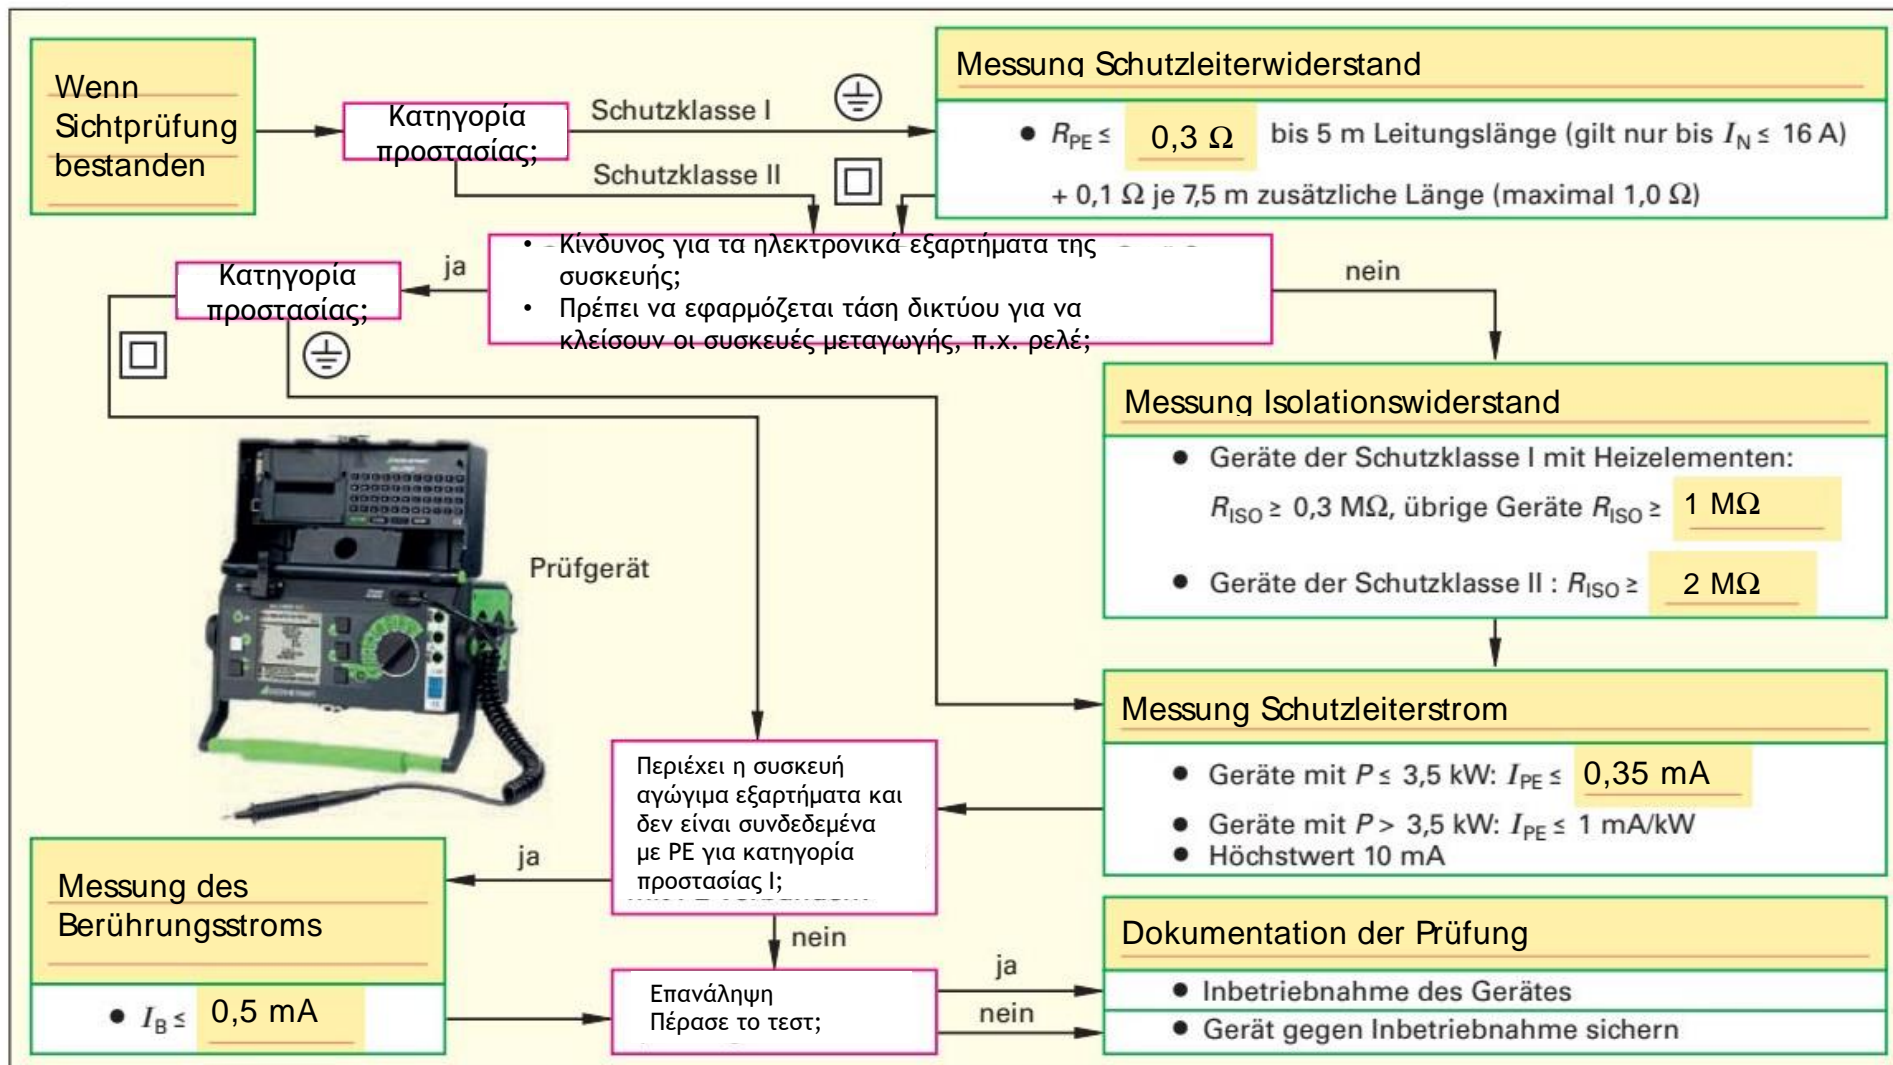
Wenn Sichtprüfung bestanden

Κατηγορία προστασίας;

Schutzklasse I

Schutzklasse II

Messung Schutzleiterwiderstand

● $R_{PE} \leq$ 0,3 Ω bis 5 m Leitungslänge (gilt nur bis $I_N \leq$ 16 A)

+ 0,1 Ω je 7,5 m zusätzliche Länge (maximal 1,0 Ω)

• Κίνδυνος για τα ηλεκτρονικά εξαρτήματα της συσκευής;
• Πρέπει να εφαρμόζεται τάση δικτύου για να κλείσουν οι συσκευές μεταγωγής, π.χ. ρελέ;

ja

nein

Κατηγορία προστασίας;

Messung Isolationswiderstand

● Geräte der Schutzklasse I mit Heizelementen: $R_{ISO} \geq$ 0,3 MΩ, übrige Geräte $R_{ISO} \geq$ 1 MΩ

● Geräte der Schutzklasse II : $R_{ISO} \geq$ 2 MΩ

Prüfgerät

Messung Schutzleiterstrom

● Geräte mit $P \leq$ 3,5 kW: $I_{PE} \leq$ 0,35 mA

● Geräte mit $P >$ 3,5 kW: $I_{PE} \leq$ 1 mA/kW

● Höchstwert 10 mA

Περιέχει η συσκευή αγώγιμα εξαρτήματα και δεν είναι συνδεδεμένα με PE για κατηγορία προστασίας I;

ja

Messung des Berührungsstroms

● $I_B \leq$ 0,5 mA

nein

Επανάληψη Πέρασε το τεστ;

ja

nein

Dokumentation der Prüfung

● Inbetriebnahme des Gerätes

● Gerät gegen Inbetriebnahme sichern